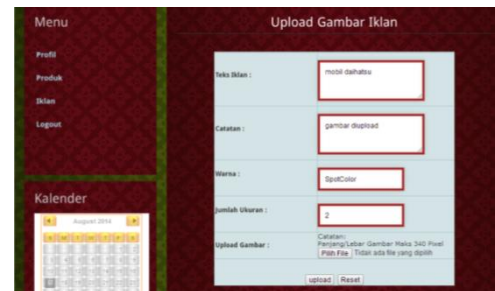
Menu

Profil

Produk

Iklan

Logout

Kalender

August 2014

Upload Gambar Iklan

| | |
|---|---|
| Teks Iklan : | mobil daihatsu |
| Catatan : | gambar diupload |
| Warna : | SpotColor |
| Jumlah Ukuran : | 2 |
| Upload Gambar : | Catatan : Panjang/Lebar Gambar Maks 340 Pixel Pilih File Tidak ada file yang dipilih |

upload Reset